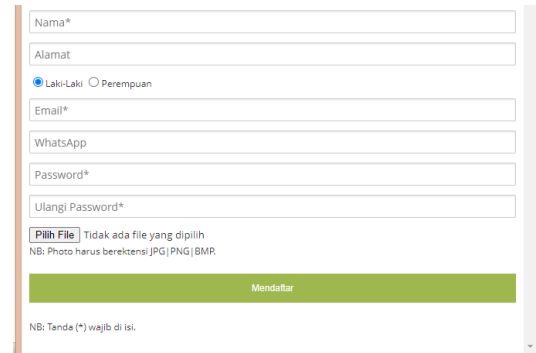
Nama*

Alamat

Laki-Laki Perempuan

Email*

WhatsApp

Password*

Ulangi Password*

Pilih File Tidak ada file yang dipilih

NB: Photo harus berektensi JPG|PNG|BMP.

Mendaftar

NB: Tanda (*) wajib di isi.